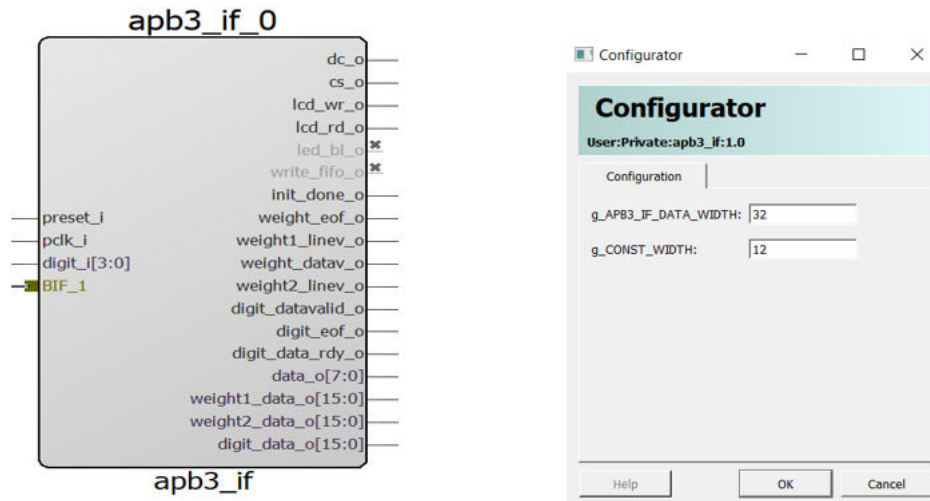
apb3_if_0

preset_i
pclk_i
digit_i[3:0]
BIF_1

dc_o
cs_o
lcd_wr_o
lcd_rd_o
led_bl_o
write_fifo_o
init_done_o
weight_eof_o
weight1_linev_o
weight_datav_o
weight2_linev_o
digit_datavalid_o
digit_eof_o
digit_data_rdy_o
data_o[7:0]
weight1_data_o[15:0]
weight2_data_o[15:0]
digit_data_o[15:0]

apb3_if

Configurator

Configurator
User:Private:apb3_if:1.0

Configuration

g_APB3_IF_DATA_WIDTH: 32
g_CONST_WIDTH: 12

Help
OK
Cancel